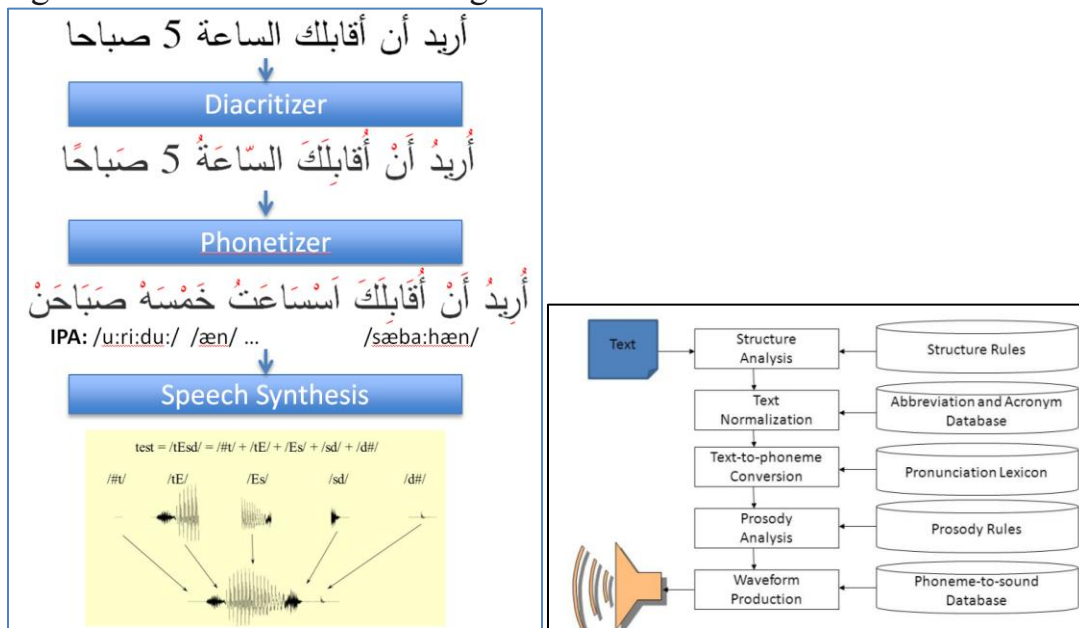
أريد أن أقابلك الساعة 5 صباحا

Diacritizer

أُرِيدُ أَنْ أُقَابِلَكَ السّاعَةُ 5 صَباحًا

Phonetizer

أُرِيدُ أَنْ أُقَابِلَكَ اَسْسَاعَتُ خَمْسَهْ صَبَاحَنْ

IPA: /u:ri:du:/ /æn/ ... /sæba:hæn/

Speech Synthesis

test = /tEsd/ = /#t/ + /tE/ + /Es/ + /sd/ + /d#/

/#t/ /tE/ /Es/ /sd/ /d#/

Text

Structure Analysis

Structure Rules

Text Normalization

Abbreviation and Acronym Database

Text-to-phoneme Conversion

Pronunciation Lexicon

Prosody Analysis

Prosody Rules

Waveform Production

Phoneme-to-sound Database